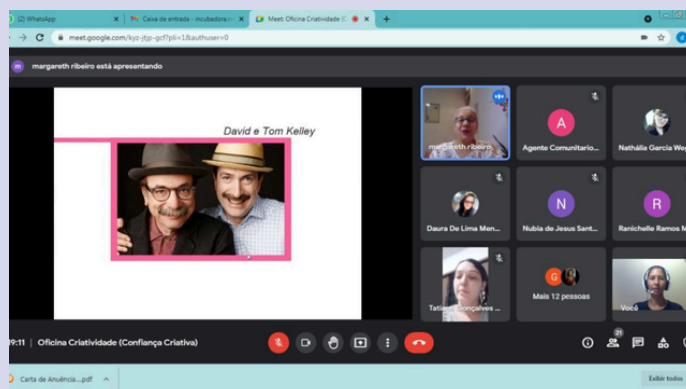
(2) WhatsApp
Caixa de entrada - incubadora.r
Meet: Oficina Criatividade (C
meet.google.com/kyz-jtjp-gcf?pli=1&authuser=0

margareth ribeiro está apresentando

David e Tom Kelley

margareth ribeiro
A
Agente Comunitario...
Nathália Garcia We
Daura De Lima Men...
N
Nubia de Jesus Sant...
R
Ranichelle Ramos M
Tati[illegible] Gonçalves ...
G
Mais 12 pessoas
Você

19:11 | Oficina Criatividade (Confiança Criativa)

21

Carta de Anuência....pdf
Exibir todos